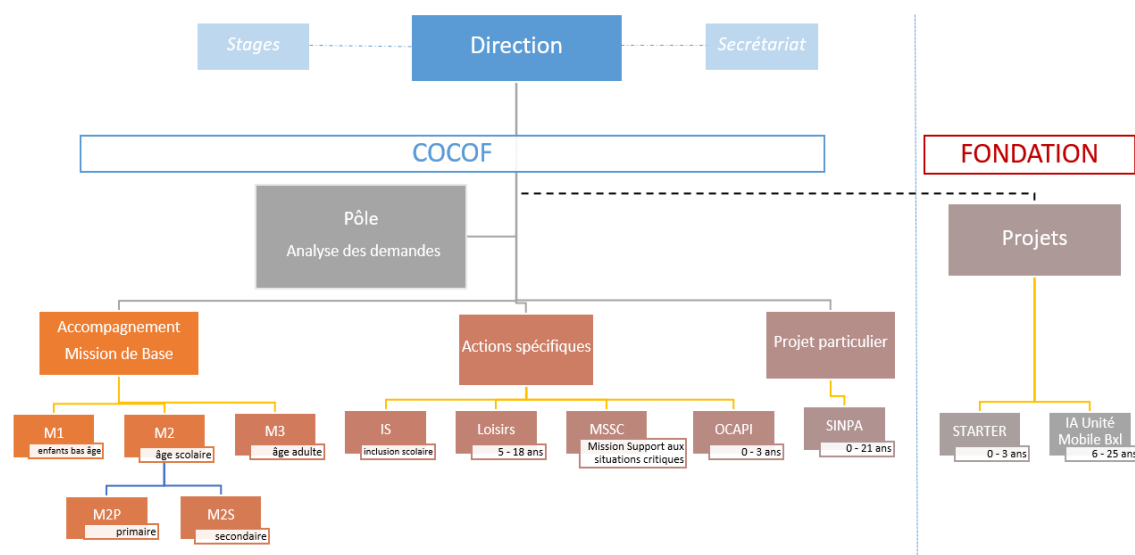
Stages

Direction

Secrétariat

COCOF

FONDATION

Pôle
Analyse des demandes

Projets

Accompagnement
Mission de Base

Actions spécifiques

Projet particulier

M1
enfants bas âge

M2
âge scolaire

M3
âge adulte

IS
inclusion scolaire

Loisirs
5 - 18 ans

MSSC
Mission Support aux situations critiques

OCAPI
0 - 3 ans

SINPA
0 - 21 ans

STARTER
0 - 3 ans

IA Unité Mobile Bxl
6 - 25 ans

M2P
primaire

M2S
secondaire